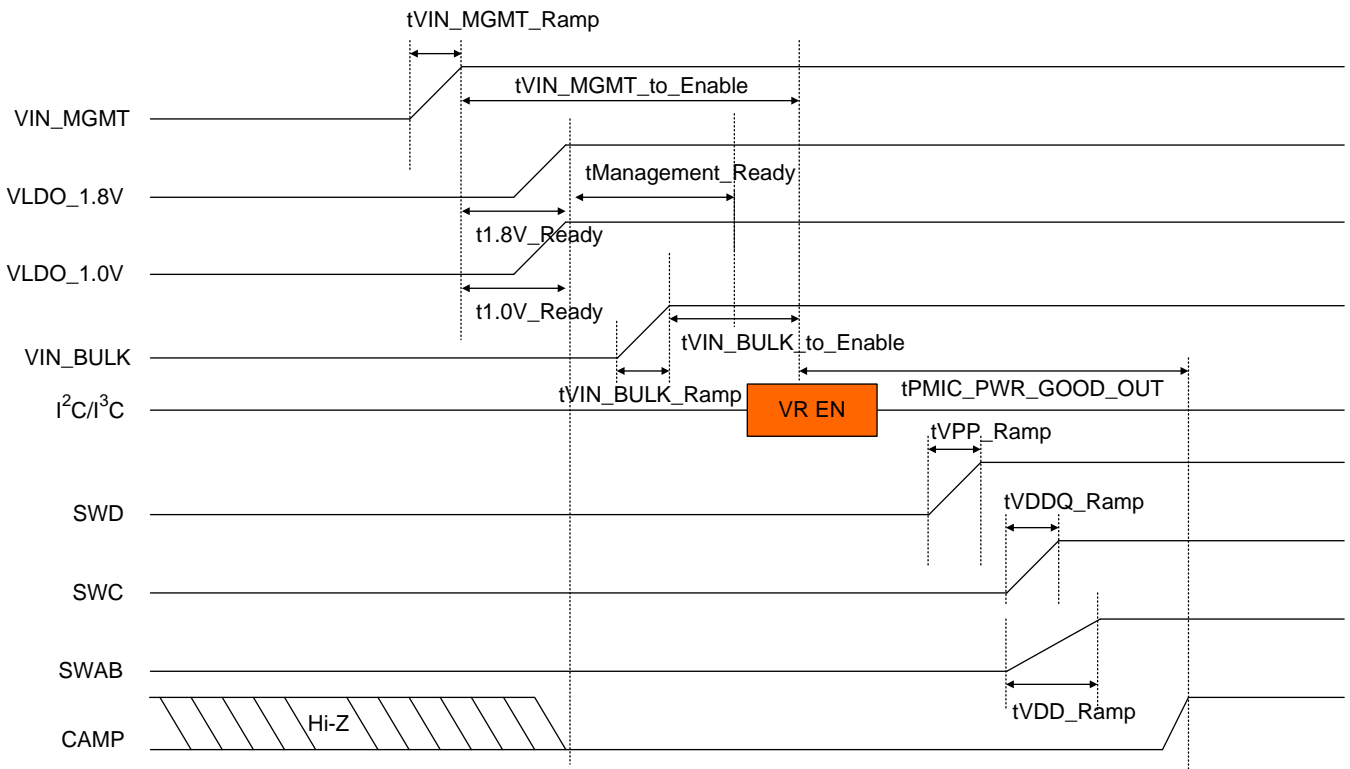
tVIN_MGMT_Ramp

tVIN_MGMT_to_Enable

VIN_MGMT

tManagement_Ready

VLDO_1.8V

t1.8V_Ready

VLDO_1.0V

t1.0V_Ready

tVIN_BULK_to_Enable

VIN_BULK

tVIN_BULK_Ramp

tPMIC_PWR_GOOD_OUT

$I^2C/I^3C$

VR EN

tVPP_Ramp

SWD

tVDDQ_Ramp

SWC

SWAB

Hi-Z

tVDD_Ramp

CAMP